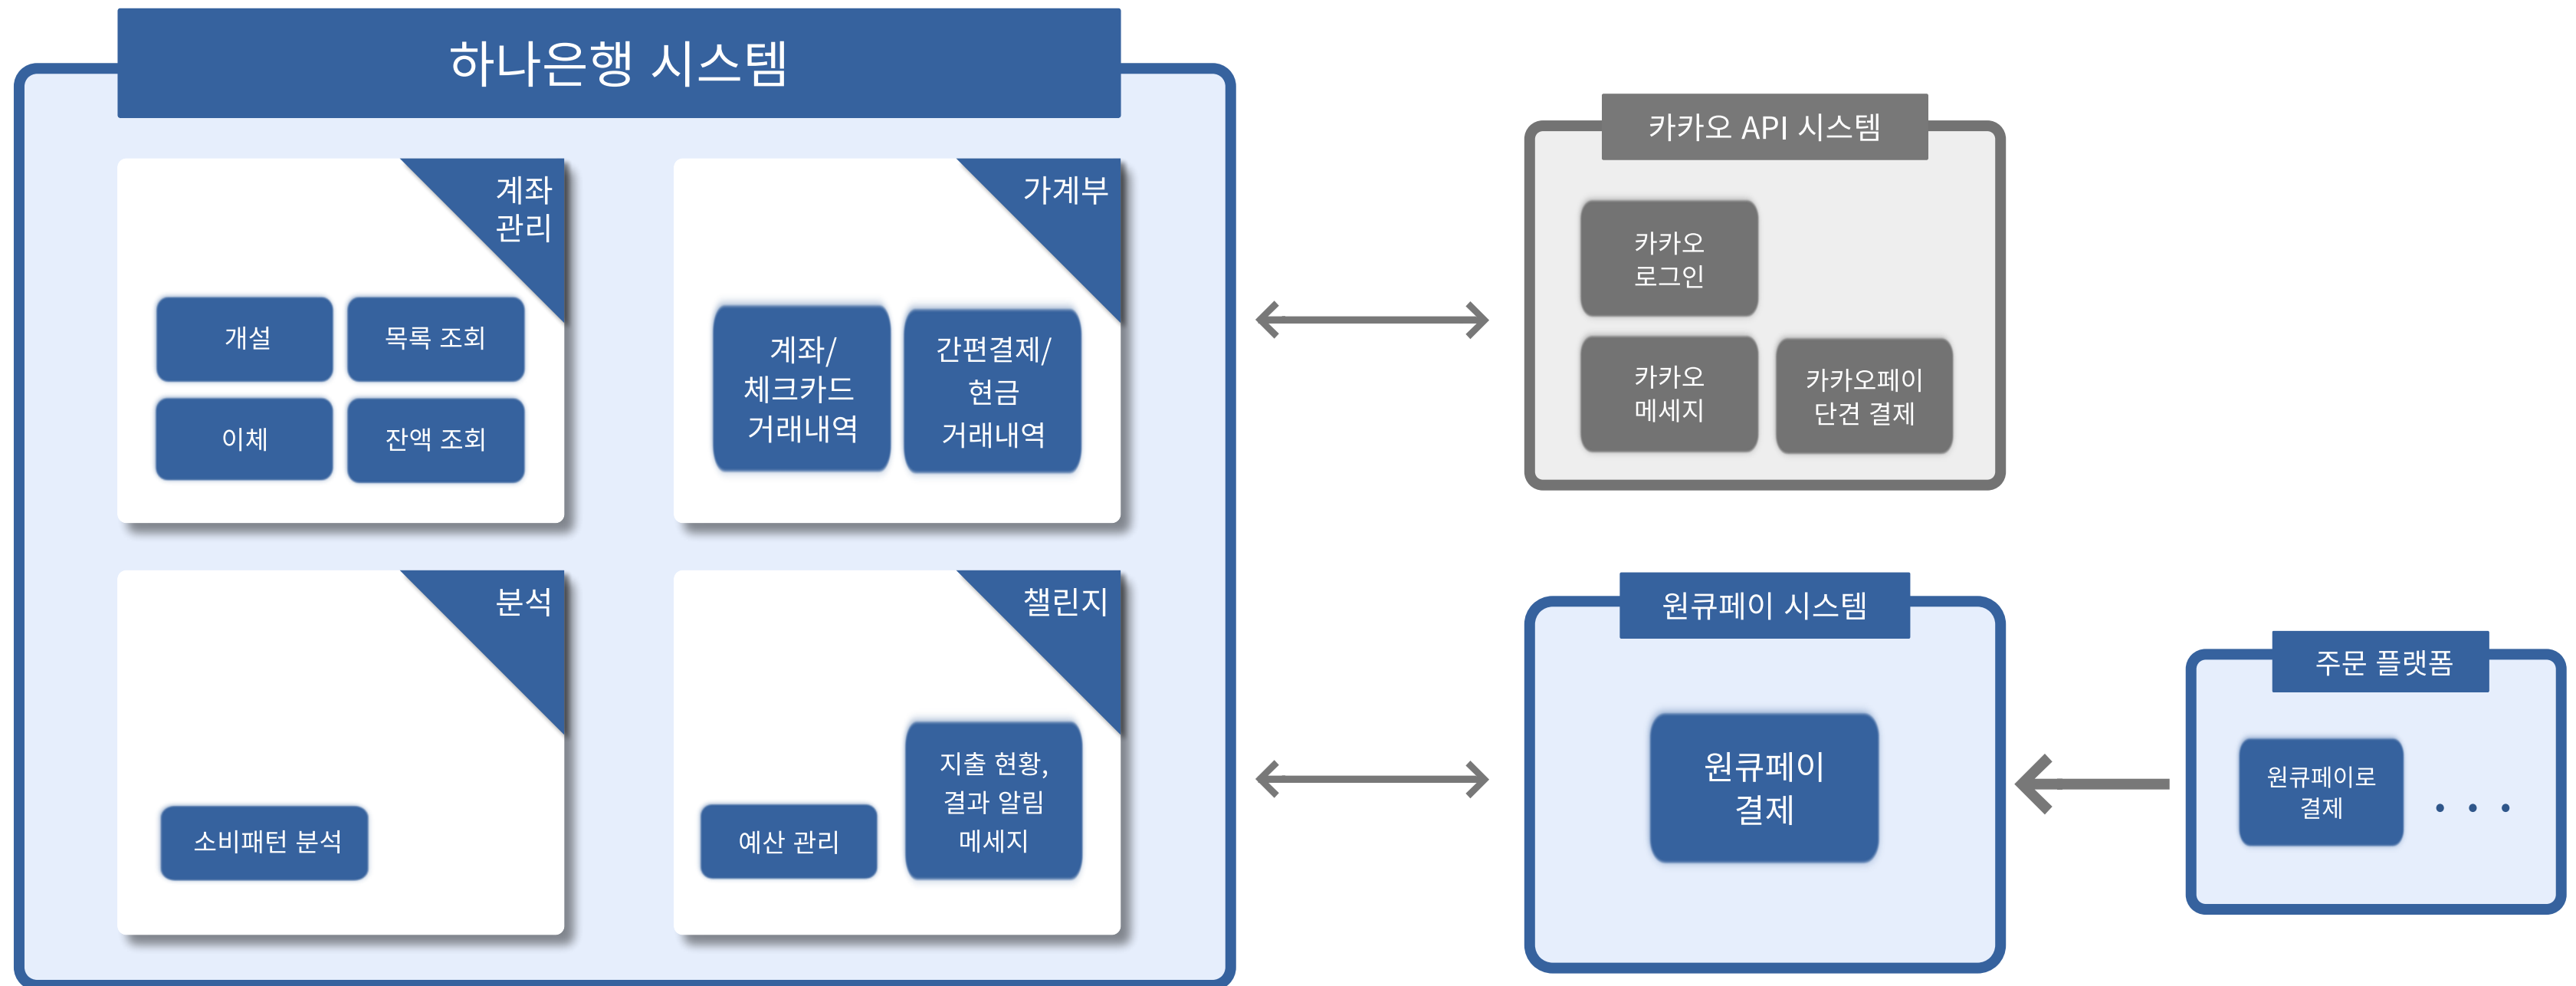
하나은행 시스템

계좌 관리

개설

목록 조회

이체

잔액 조회

가계부

계좌/ 체크카드 거래내역

간편결제/ 현금 거래내역

분석

소비패턴 분석

챌린지

예산 관리

지출 현황, 결과 알림 메세지

카카오 API 시스템

카카오 로그인

카카오 메세지

카카오페이 단견 결제

원큐페이 시스템

원큐페이 결제

주문 플랫폼

원큐페이로 결제

. . .